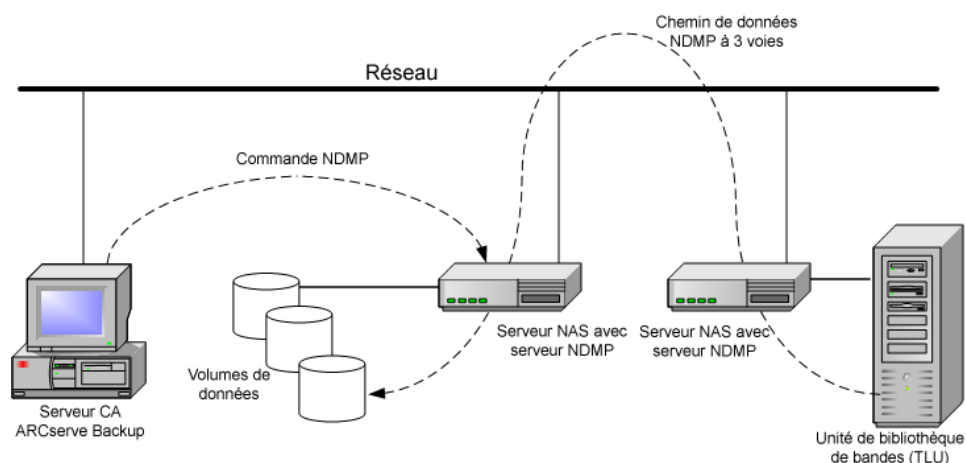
Chemin de données NDMP à 3 voies

Réseau

Commande NDMP

Volumes de données

Serveur CA ARCserve Backup

Serveur NAS avec serveur NDMP

Serveur NAS avec serveur NDMP

Unité de bibliothèque de bandes (TLU)